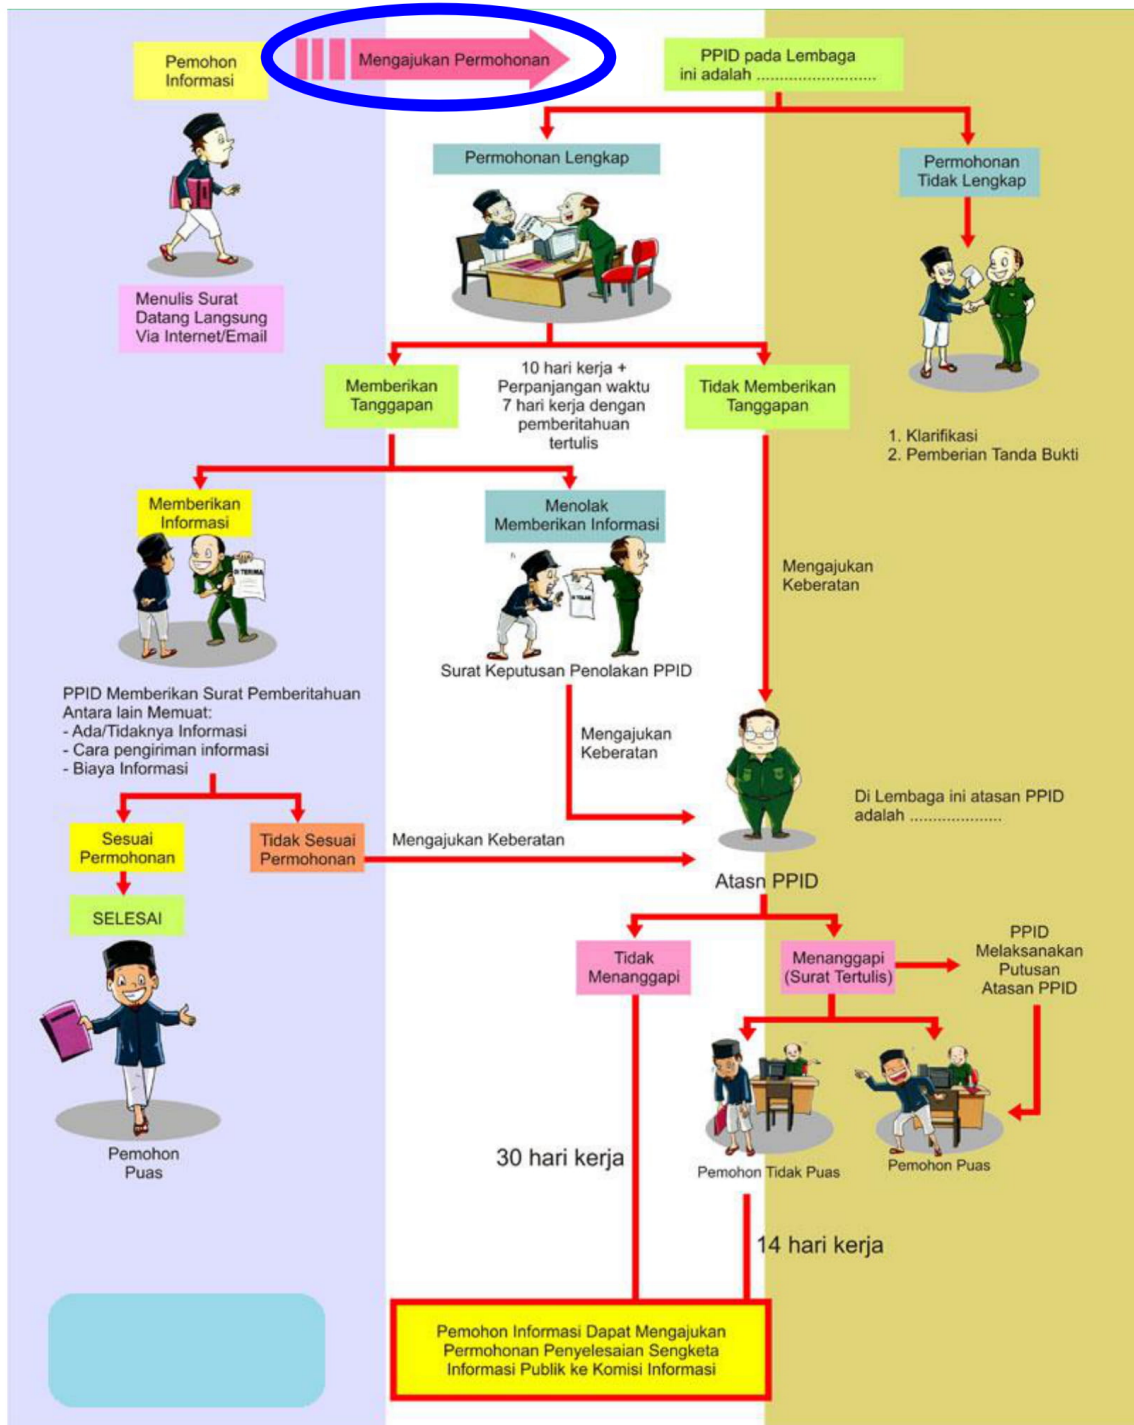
Pemohon Informasi

Mengajukan Permohonan

PPID pada Lembaga ini adalah ..........................

Permohonan Lengkap

Permohonan Tidak Lengkap

Menulis Surat
Datang Langsung
Via Internet/Email

Memberikan Tanggapan

10 hari kerja + Perpanjangan waktu 7 hari kerja dengan pemberitahuan tertulis

Tidak Memberikan Tanggapan

1. Klarifikasi
2. Pemberian Tanda Bukti

Memberikan Informasi

DITERIMA

Menolak Memberikan Informasi

DITOLAK

Mengajukan Keberatan

Surat Keputusan Penolakan PPID

PPID Memberikan Surat Pemberitahuan Antara lain Memuat:
- Ada/Tidaknya Informasi
- Cara pengiriman informasi
- Biaya Informasi

Mengajukan Keberatan

Di Lembaga ini atasan PPID adalah ...................

Sesuai Permohonan

Tidak Sesuai Permohonan

Mengajukan Keberatan

Atasn PPID

SELESAI

Tidak Menanggapi

Menanggapi (Surat Tertulis)

PPID Melaksanakan Putusan Atasan PPID

Pemohon Puas

30 hari kerja

Pemohon Tidak Puas

Pemohon Puas

14 hari kerja

Pemohon Informasi Dapat Mengajukan Permohonan Penyelesaian Sengketa Informasi Publik ke Komisi Informasi